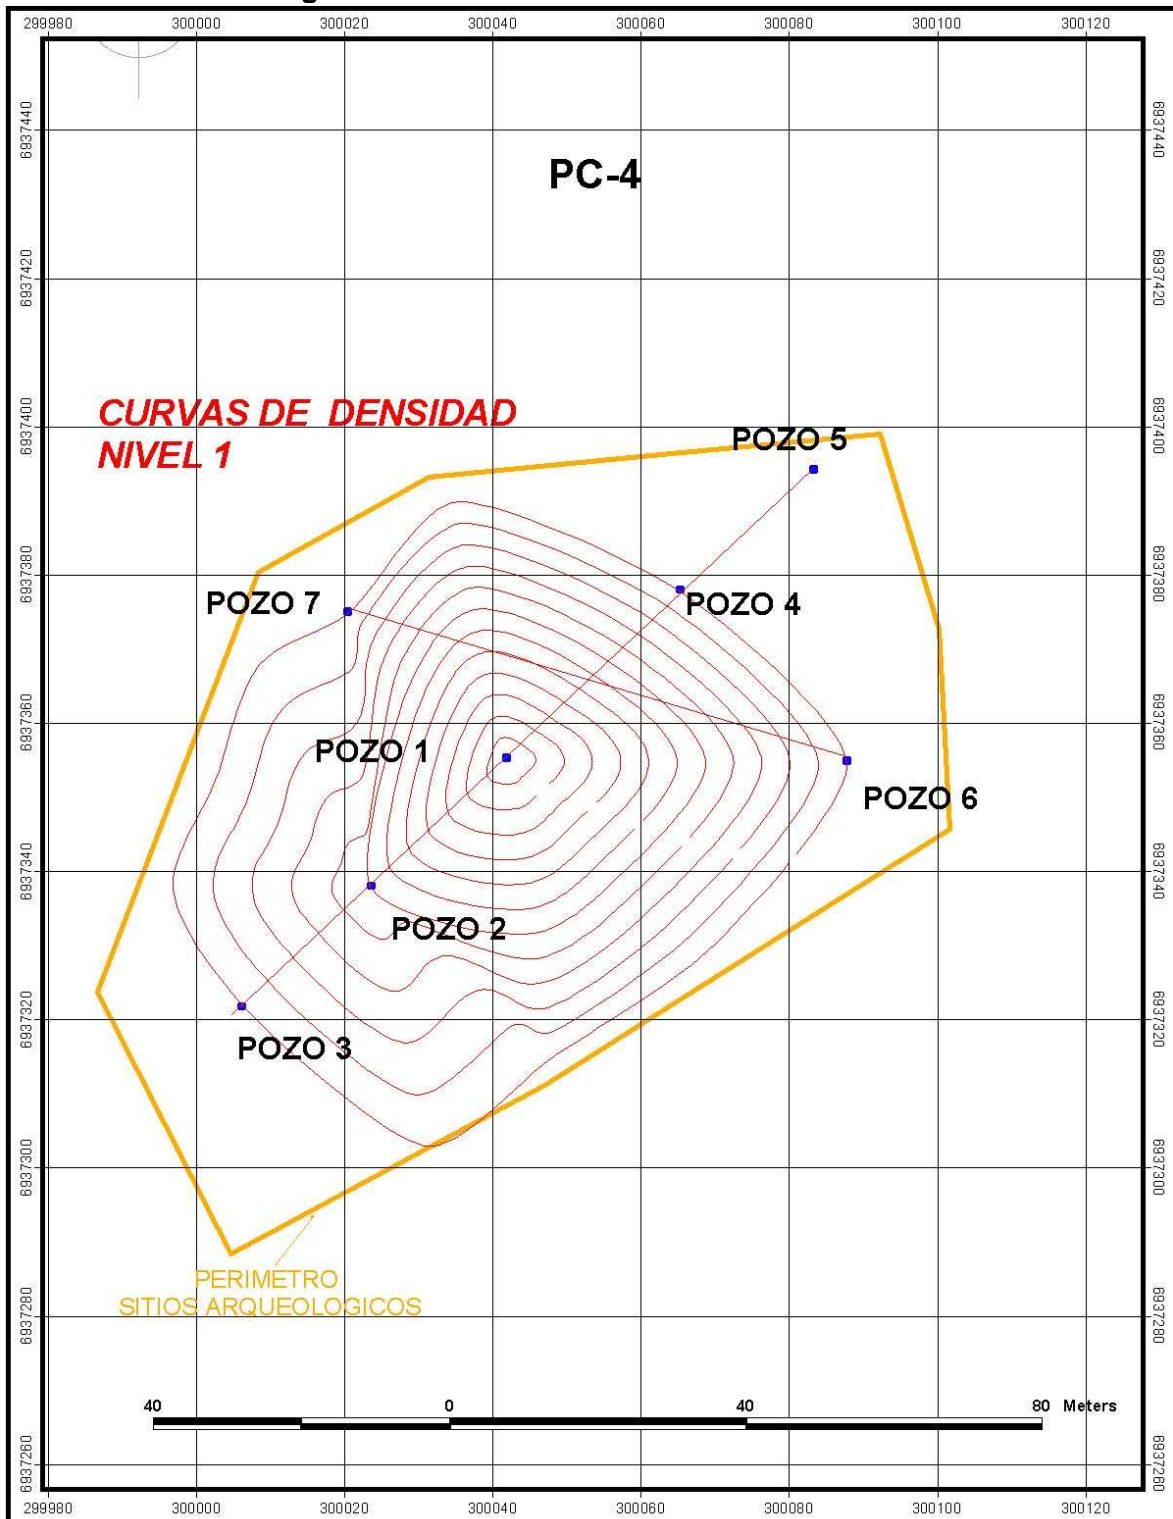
299980 300000 300020 300040 300060 300080 300100 300120

6937440 6937420 6937400 6937380 6937360 6937340 6937320 6937300 6937280 6937260

PC-4

CURVAS DE DENSIDAD
NIVEL 1

POZO 5

POZO 7

POZO 4

POZO 1

POZO 6

POZO 2

POZO 3

PERIMETRO
SITIOS ARQUEOLOGICOS

40 0 40 80 Meters

6937440 6937420 6937400 6937380 6937360 6937340 6937320 6937300 6937280 6937260

299980 300000 300020 300040 300060 300080 300100 300120